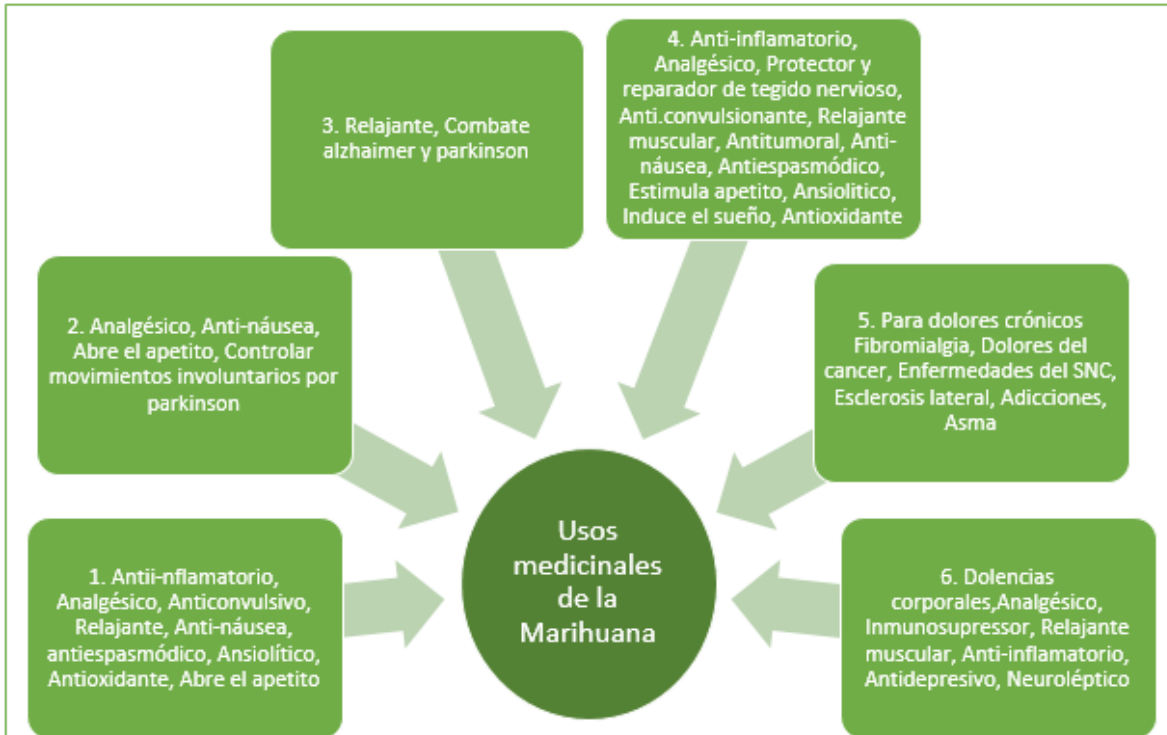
3. Relajante, Combate alzhaimer y parkinson

4. Anti-inflamatorio, Analgésico, Protector y reparador de tegido nervioso, Anti.convulsionante, Relajante muscular, Antitumoral, Anti-náusea, Antiespasmódico, Estimula apetito, Ansiolitico, Induce el sueño, Antioxidante

2. Analgésico, Anti-náusea, Abre el apetito, Controlar movimientos involuntarios por parkinson

5. Para dolores crónicos Fibromialgia, Dolores del cancer, Enfermedades del SNC, Esclerosis lateral, Adicciones, Asma

Usos medicinales de la Marihuana

1. Antii-nflamatorio, Analgésico, Anticonvulsivo, Relajante, Anti-náusea, antiespasmódico, Ansiolítico, Antioxidante, Abre el apetito

6. Dolencias corporales,Analgésico, Inmunosupressor, Relajante muscular, Anti-inflamatorio, Antidepresivo, Neuroléptico